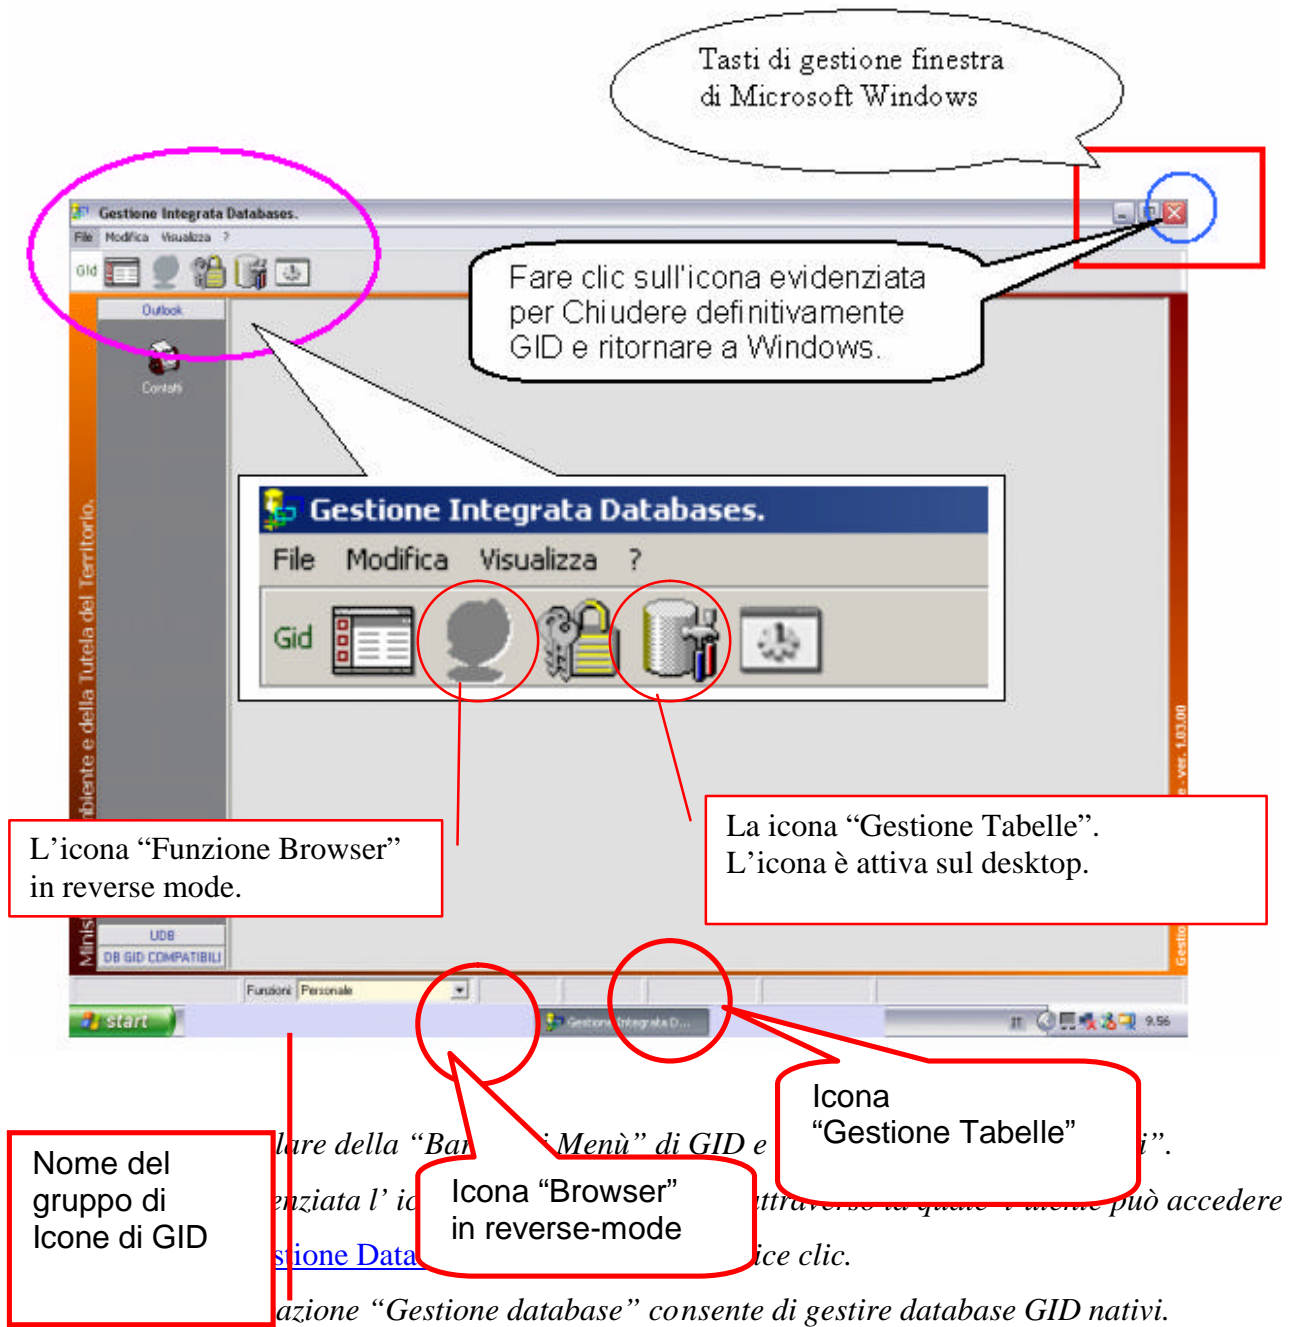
Tasti di gestione finestra di Microsoft Windows

Gestione Integrata Databases.

File Modifica Visualizza ?

Gid

Fare clic sull'icona evidenziata per Chiudere definitivamente GID e ritornare a Windows.

Outlook

Contatti

Gestione Integrata Databases.

File Modifica Visualizza ?

Gid

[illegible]biente e della Tutela del Territorio.

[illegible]e - ver. 1.03.00

La icona “Gestione Tabelle”. L’icona è attiva sul desktop.

L’icona “Funzione Browser” in reverse mode.

Minis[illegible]

UDB

DB GID COMPATIBILI

Gestio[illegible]

Funzioni Personale

start

Gestione Integrata D...

9.56

Icona “Gestione Tabelle”

Nome del gruppo di Icone di GID

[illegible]lare della “Bar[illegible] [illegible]i Menù” di GID e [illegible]i”.

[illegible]nziata l’ ic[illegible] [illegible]ttraverso la quale l’utente può accedere

Icona “Browser” in reverse-mode

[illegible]stione Data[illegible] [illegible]ice clic.

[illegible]azione “Gestione database” consente di gestire database GID nativi.